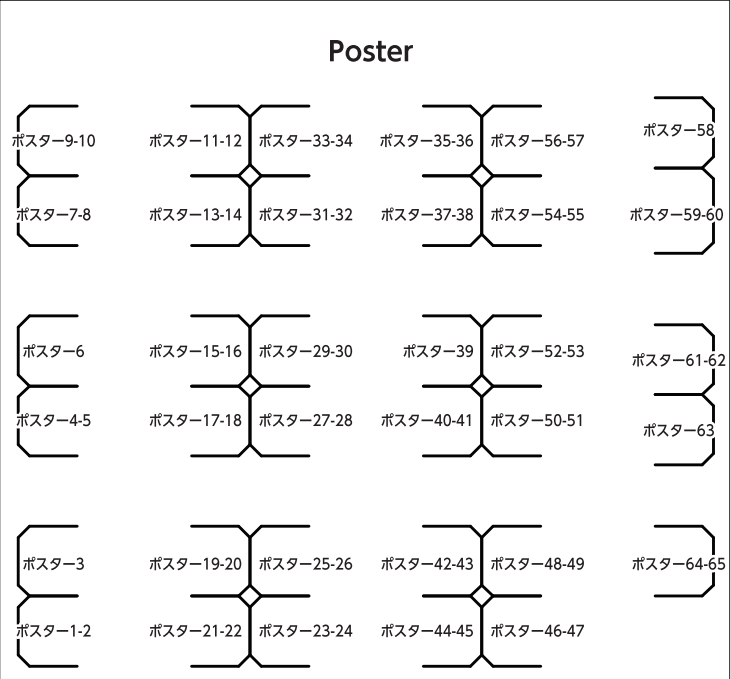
Poster

ポスター9-10
ポスター7-8

ポスター11-12
ポスター13-14

ポスター33-34
ポスター31-32

ポスター35-36
ポスター37-38

ポスター56-57
ポスター54-55

ポスター58
ポスター59-60

ポスター6
ポスター4-5

ポスター15-16
ポスター17-18

ポスター29-30
ポスター27-28

ポスター39
ポスター40-41

ポスター52-53
ポスター50-51

ポスター61-62
ポスター63

ポスター3
ポスター1-2

ポスター19-20
ポスター21-22

ポスター25-26
ポスター23-24

ポスター42-43
ポスター44-45

ポスター48-49
ポスター46-47

ポスター64-65